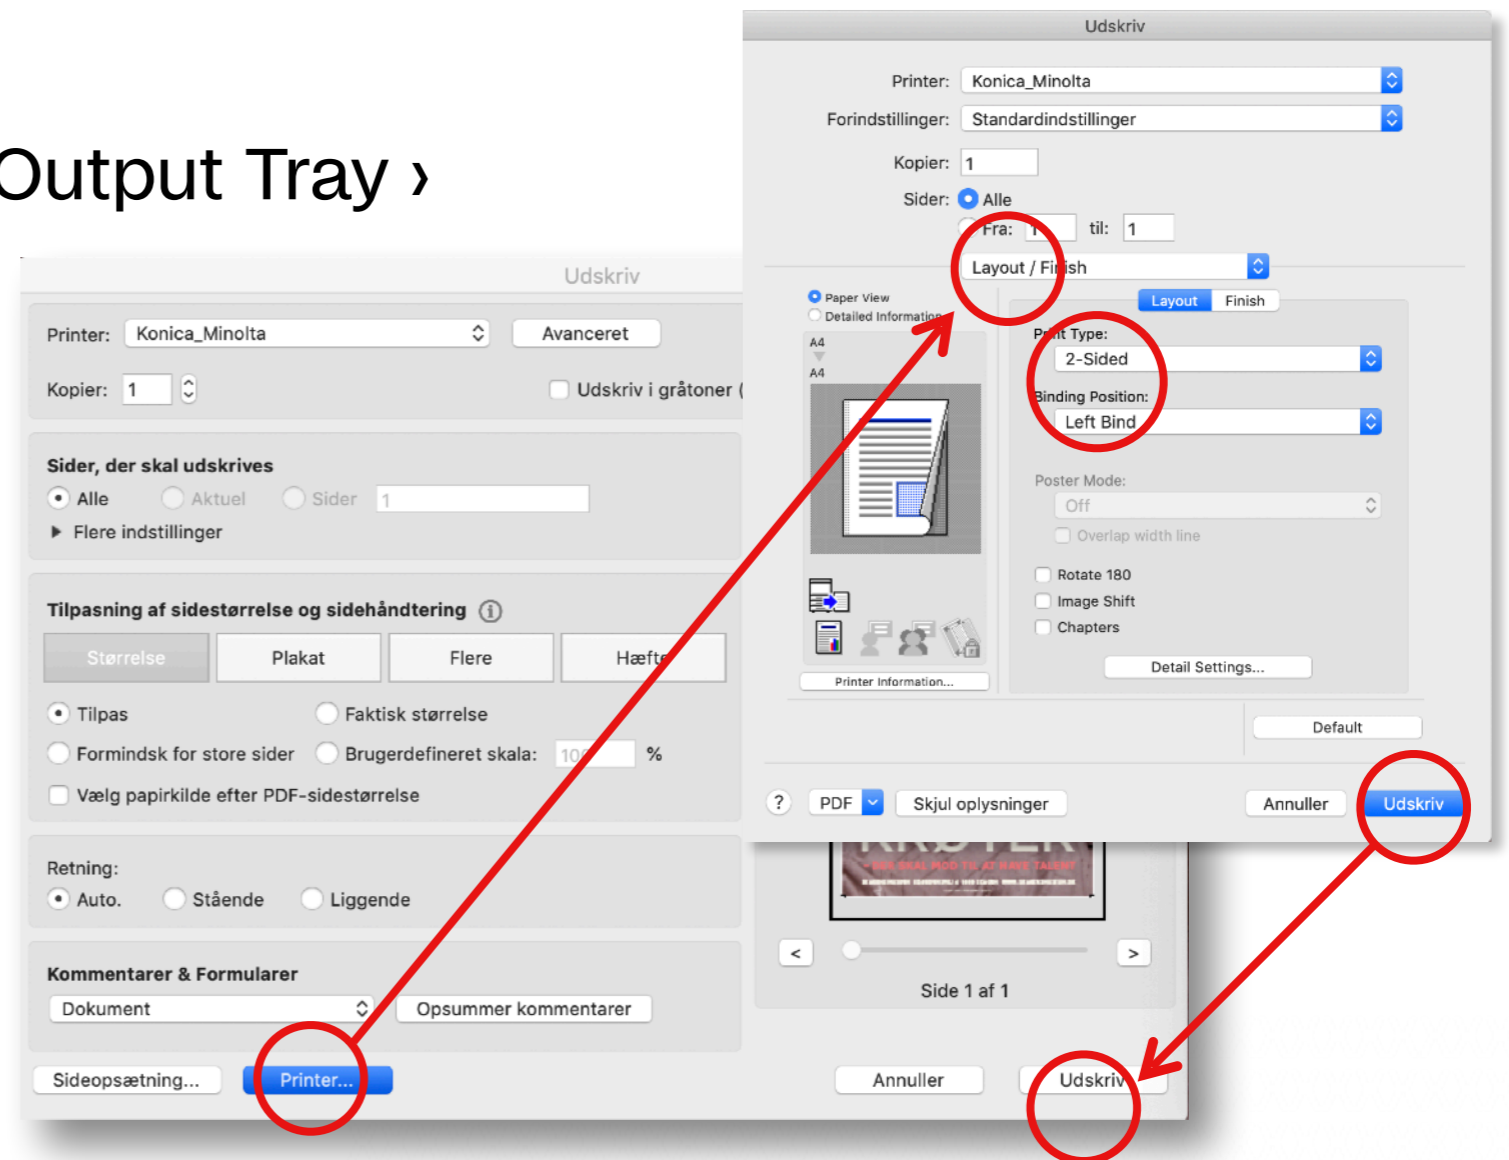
Output Tray ›

Udskriv

Printer: Konica_Minolta
Avanceret
Kopier: 1
Udskriv i gråtoner (

Sider, der skal udskrives
Alle
Aktuel
Sider 1
Flere indstillinger

Tilpasning af sidestørrelse og sidehåndtering
Størrelse
Plakat
Flere
Hæfte
Tilpas
Faktisk størrelse
Formindsk for store sider
Brugerdefineret skala: 10 %
Vælg papirkilde efter PDF-sidestørrelse

Retning:
Auto.
Stående
Liggende

Kommentarer & Formularer
Dokument
Opsummer kommentarer

Sideopsætning...
Printer...
Annuller
Udskriv

< >
Side 1 af 1

Udskriv

Printer: Konica_Minolta
Forindstillinger: Standardindstillinger
Kopier: 1
Sider: Alle
Fra: 1 til: 1
Layout / Finish

Paper View
Detailed Information
A4
A4
Printer Information...

Layout
Finish
Print Type:
2-Sided
Binding Position:
Left Bind
Poster Mode:
Off
Overlap width line
Rotate 180
Image Shift
Chapters
Detail Settings...
Default

?
PDF
Skjul oplysninger
Annuller
Udskriv